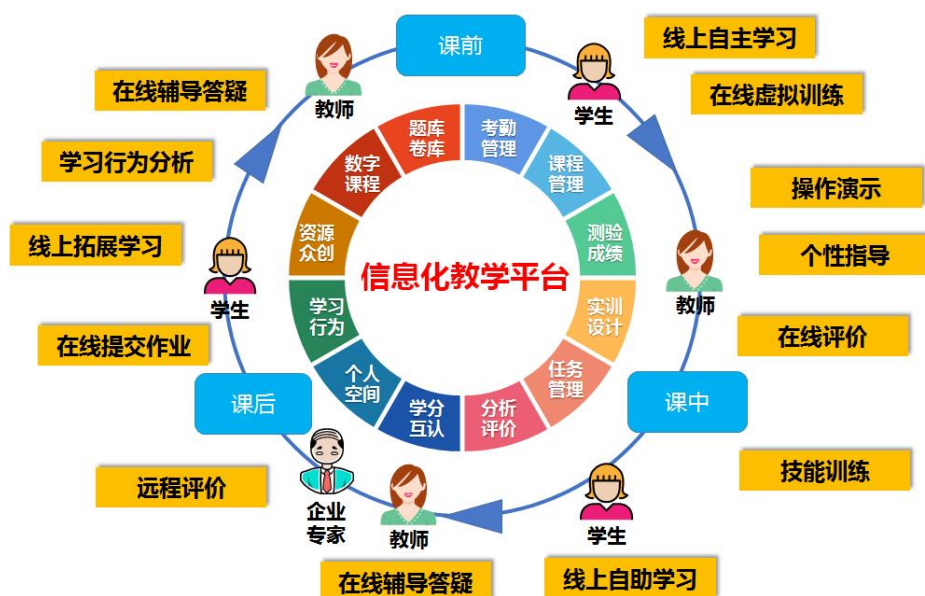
课前

线上自主学习

在线虚拟训练

学生

教师

在线辅导答疑

学习行为分析

线上拓展学习

学生

在线提交作业

题库卷库

考勤管理

课程管理

测验成绩

实训设计

任务管理

分析评价

学分互认

个人空间

学习行为

资源众创

数字课程

信息化教学平台

操作演示

个性指导

教师

在线评价

课中

技能训练

学生

线上自助学习

课后

远程评价

企业专家

教师

在线辅导答疑